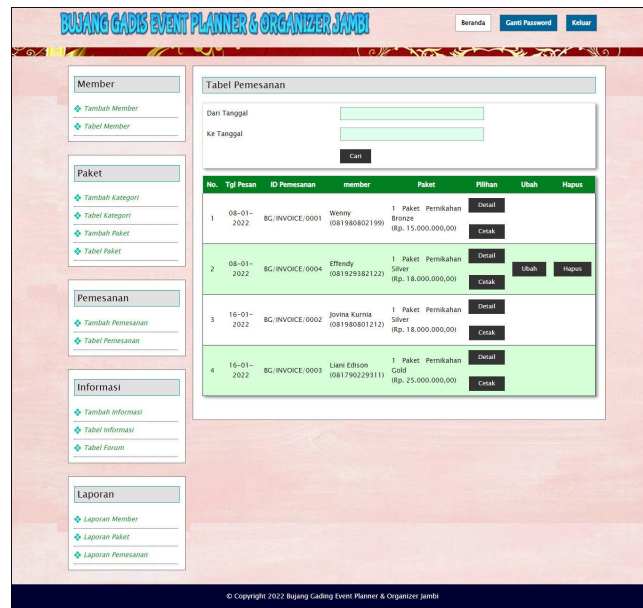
BUJANG GADIS EVENT PLANNER & ORGANIZER JAMBI

Beranda Ganti Password Keluar

Member
Tambah Member
Tabel Member

Paket
Tambah Kategori
Tabel Kategori
Tambah Paket
Tabel Paket

Pemesanan
Tambah Pemesanan
Tabel Pemesanan

Informasi
Tambah Informasi
Tabel Informasi
Tabel Forum

Laporan
Laporan Member
Laporan Paket
Laporan Pemesanan

Tabel Pemesanan

Dari Tanggal
Ke Tanggal
Cari

| No. | Tgl Pesan | ID Pemesanan | member | Paket | Pilihan | Ubah | Hapus |
|---|---|---|---|---|---|---|---|
| 1 | 08-01-2022 | BG/INVOICE/0001 | Wenny (081980802199) | 1 Paket Pernikahan Bronze (Rp. 15.000.000,00) | Detail Cetak | | |
| 2 | 08-01-2022 | BG/INVOICE/0004 | Effendy (081929382122) | 1 Paket Pernikahan Silver (Rp. 18.000.000,00) | Detail Cetak | Ubah | Hapus |
| 3 | 16-01-2022 | BG/INVOICE/0002 | Jovina Kurnia (081980801212) | 1 Paket Pernikahan Silver (Rp. 18.000.000,00) | Detail Cetak | | |
| 4 | 16-01-2022 | BG/INVOICE/0003 | Liani Edison (081790229311) | 1 Paket Pernikahan Gold (Rp. 25.000.000,00) | Detail Cetak | | |

© Copyright 2022 Bujang Gading Event Planner & Organizer Jambi